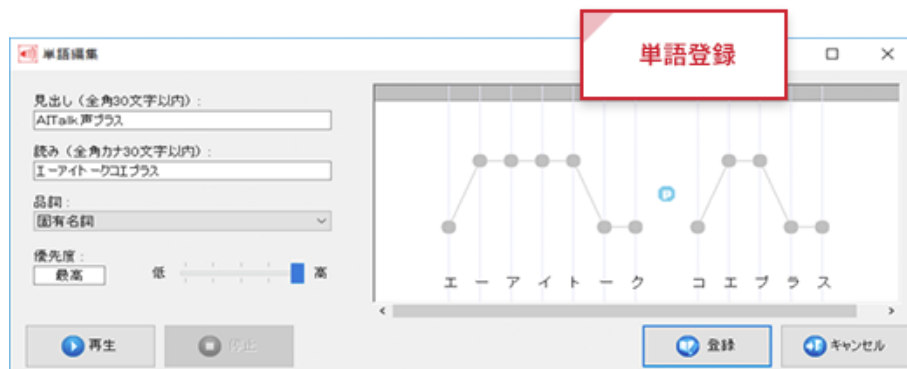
単語編集

単語登録

見出し（全角30文字以内）:
AITalk声プラス

読み（全角カナ30文字以内）:
エーアイトークコエプラス

品詞：
固有名詞

優先度：
最高

低 高

エ ー ア イ ト ー ク コ エ プ ラ ス

再生

停止

登録

キャンセル